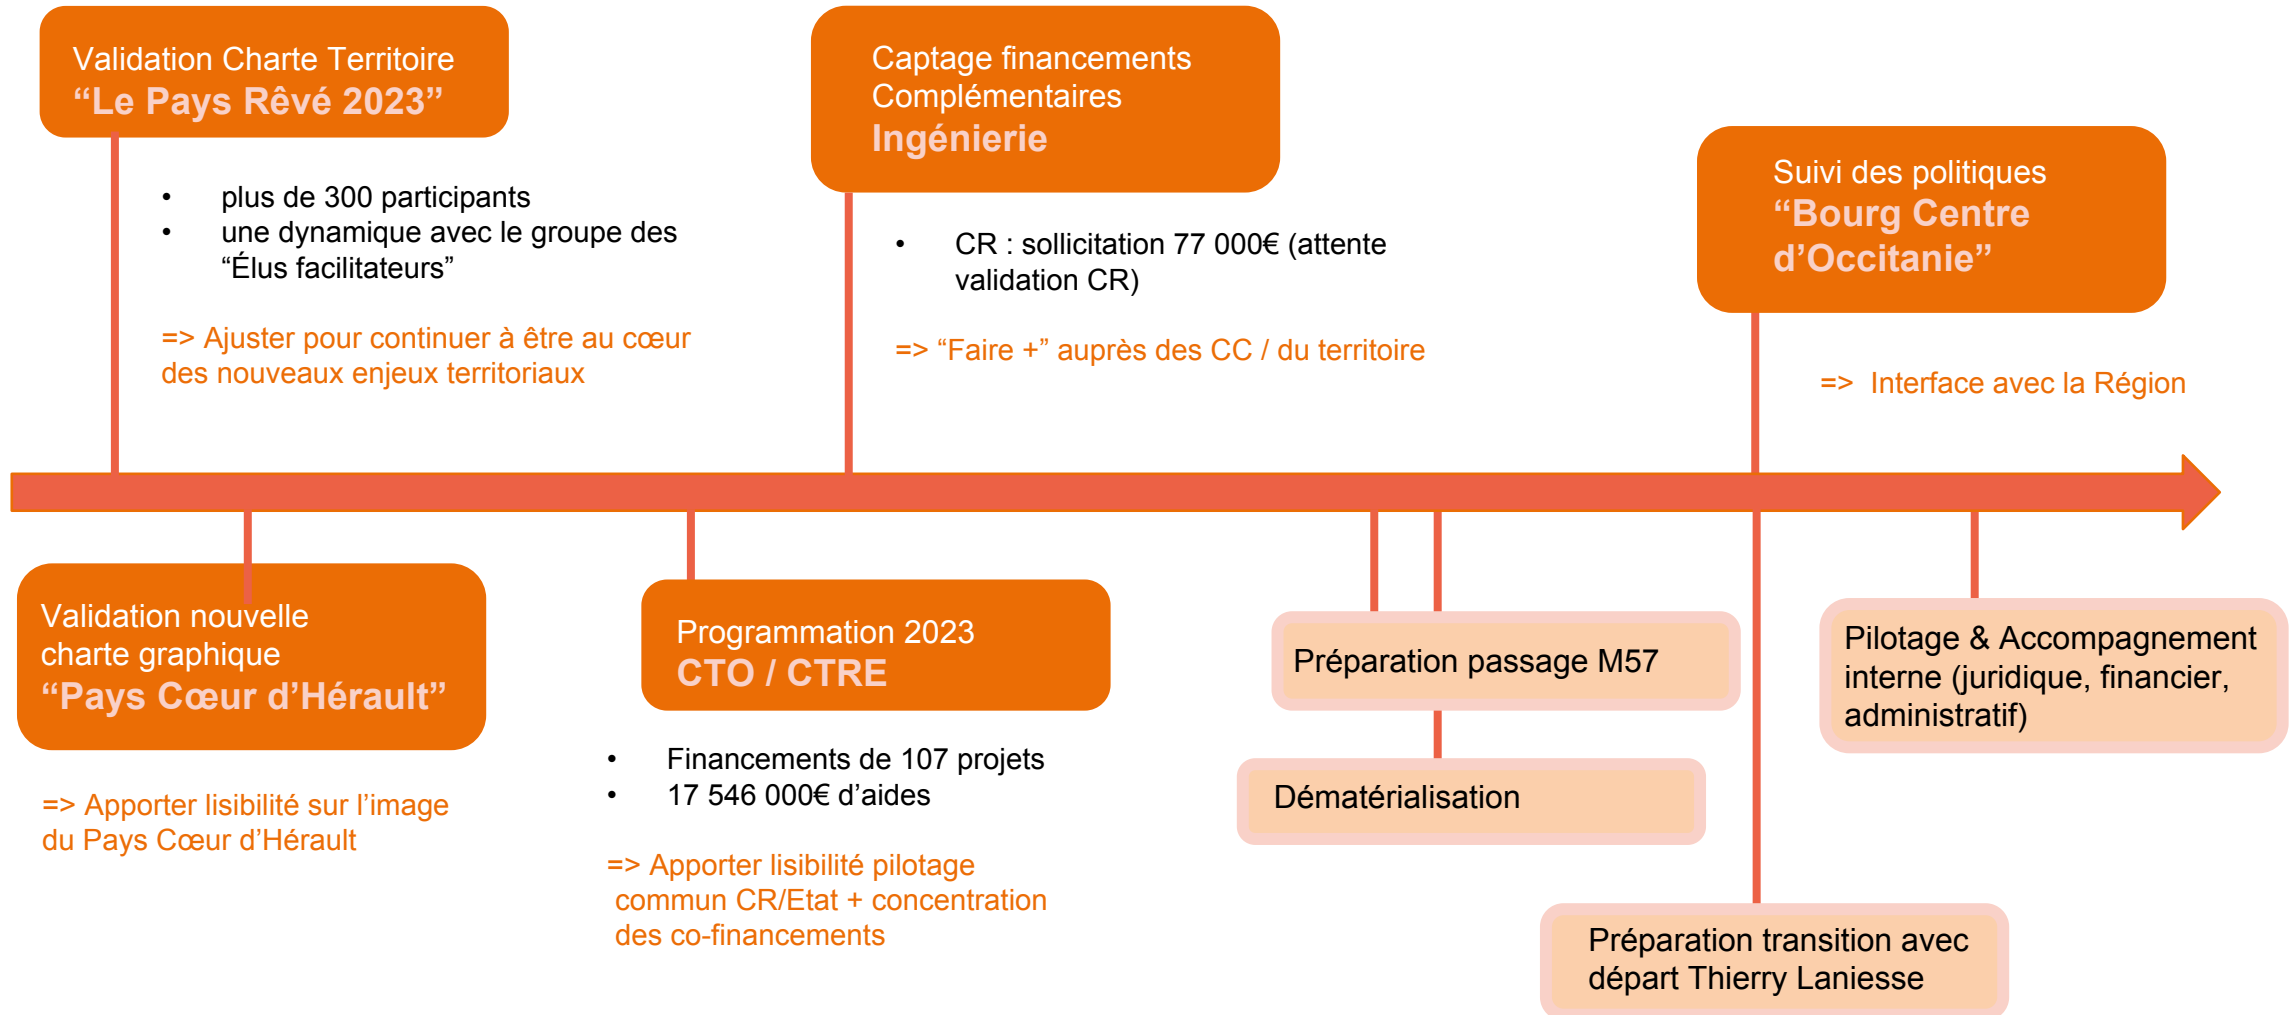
Validation Charte Territoire
“Le Pays Rêvé 2023”

- plus de 300 participants
- une dynamique avec le groupe des “Élus facilitateurs”

=> Ajuster pour continuer à être au cœur des nouveaux enjeux territoriaux

Captage financements Complémentaires
Ingénierie

- CR : sollicitation 77 000€ (attente validation CR)

=> “Faire +” auprès des CC / du territoire

Suivi des politiques
“Bourg Centre d’Occitanie”

=> Interface avec la Région

Validation nouvelle charte graphique
“Pays Cœur d’Hérault”

=> Apporter lisibilité sur l’image du Pays Cœur d’Hérault

Programmation 2023
CTO / CTRE

- Financements de 107 projets
- 17 546 000€ d’aides

=> Apporter lisibilité pilotage commun CR/Etat + concentration des co-financements

Préparation passage M57

Dématérialisation

Pilotage & Accompagnement interne (juridique, financier, administratif)

Préparation transition avec départ Thierry Laniesse